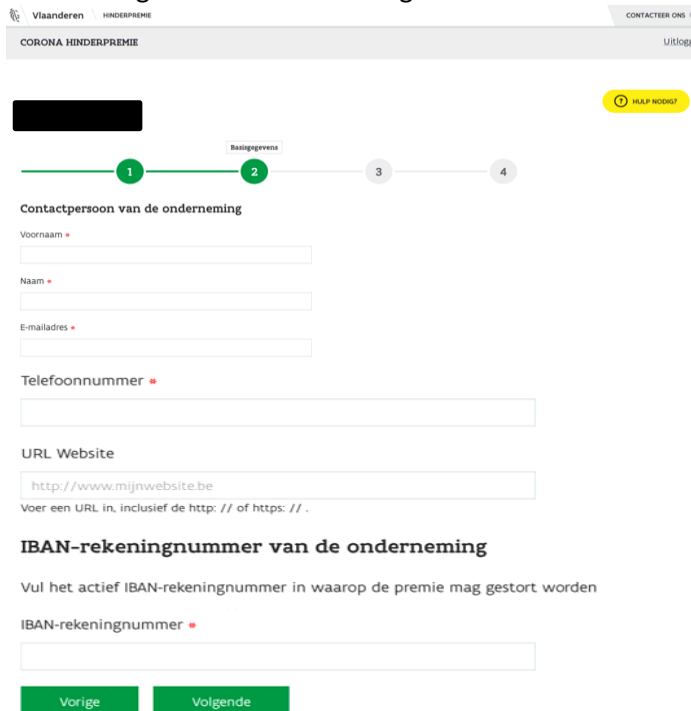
Vlaanderen HINDERPREMIE

CONTACTEER ONS

CORONA HINDERPREMIE

Uitlog

HULP NODIG?

Basisgegevens

1 2 3 4

Contactpersoon van de onderneming

Voornaam *

Naam *

E-mailadres *

Telefoonnummer *

URL Website

http://www.mijnwebsite.be

Voer een URL in, inclusief de http: // of https: // .

IBAN-rekeningnummer van de onderneming

Vul het actief IBAN-rekeningnummer in waarop de premie mag gestort worden

IBAN-rekeningnummer *

Vorige

Volgende